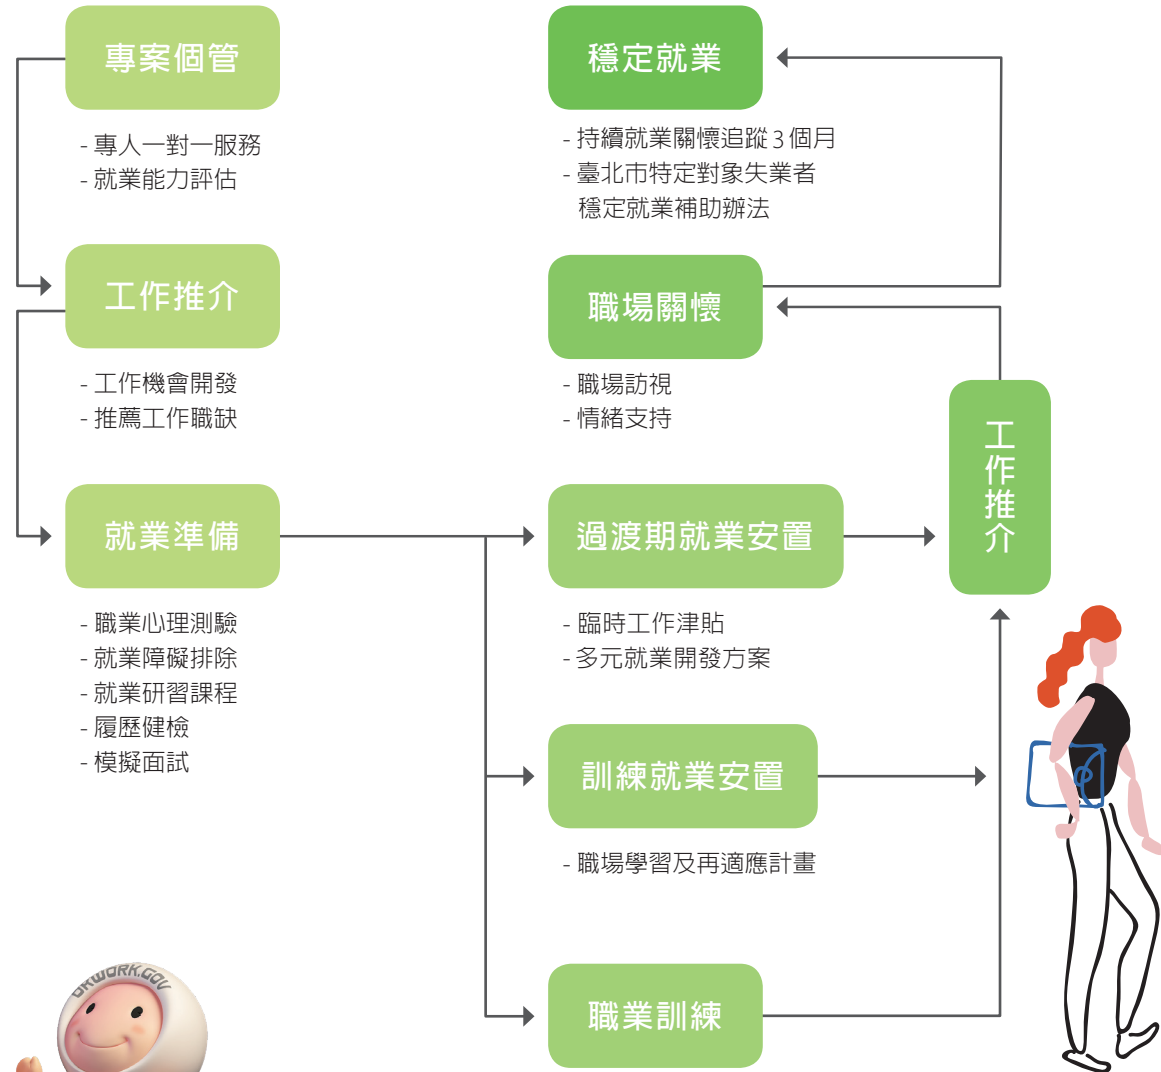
專案個管

- 專人一對一服務
- 就業能力評估

工作推介

- 工作機會開發
- 推薦工作職缺

就業準備

- 職業心理測驗
- 就業障礙排除
- 就業研習課程
- 履歷健檢
- 模擬面試

穩定就業

- 持續就業關懷追蹤 3 個月
- 臺北市特定對象失業者穩定就業補助辦法

職場關懷

- 職場訪視
- 情緒支持

過渡期就業安置

- 臨時工作津貼
- 多元就業開發方案

訓練就業安置

- 職場學習及再適應計畫

職業訓練

工作推介

OKWORK.GOV